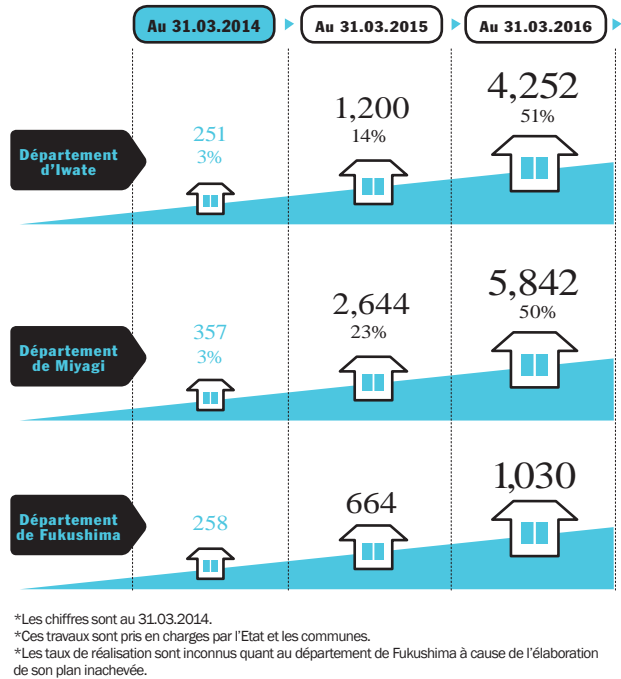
Au 31.03.2014
Au 31.03.2015
Au 31.03.2016

Département d'Iwate
251
3%
1,200
14%
4,252
51%

Département de Miyagi
357
3%
2,644
23%
5,842
50%

Département de Fukushima
258
664
1,030

*Les chiffres sont au 31.03.2014.
*Ces travaux sont pris en charges par l'Etat et les communes.
*Les taux de réalisation sont inconnus quant au département de Fukushima à cause de l'élaboration de son plan inachevée.